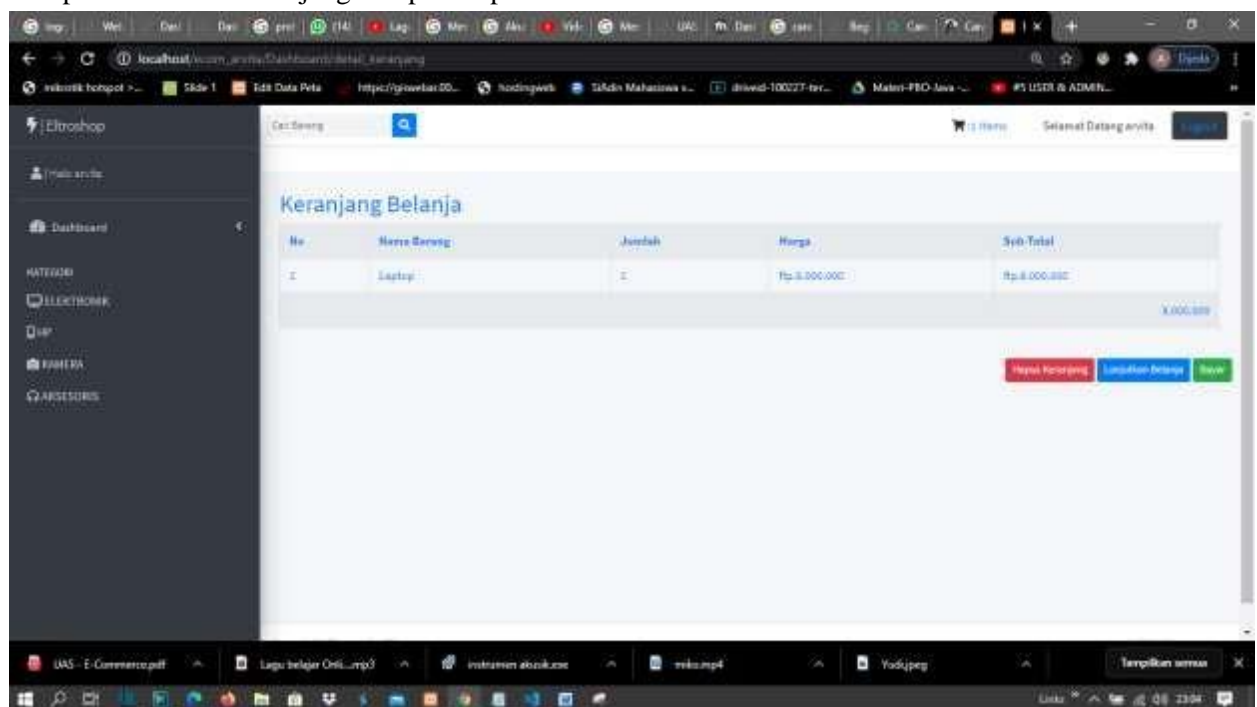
localhost/ecom_arvita/Dashboard/detail_keranjang

mikrotik hotspot > ... Slide 1 Edit Data Peta https://growbar.00... hostingweb SIAdin Mahasiswa ... drive-id-100227-ter... Materi-PBO-Java -... #5 USER & ADMIN...

Eltroshop

Cari Barang

1 Items

Selamat Datang arvita

Logout

Hallo arvita

Dashboard

KATEGORI

ELEKTRONIK

HP

KAMERA

AKSESORIS

Keranjang Belanja

| No | Nama Barang | Jumlah | Harga | Sub-Total |
|---|---|---|---|---|
| 1 | Laptop | 1 | Rp.8.000.000 | Rp.8.000.000 |
| | | | | 8.000.000 |

Hapus Keranjang

Lanjutkan Belanja

Bayar

UAS - E-Commerce.pdf

Lagu belajar Onli....mp3

instrumen akustik.exe

miko.mp4

Yodi.jpeg

Tampilkan semua

23:04